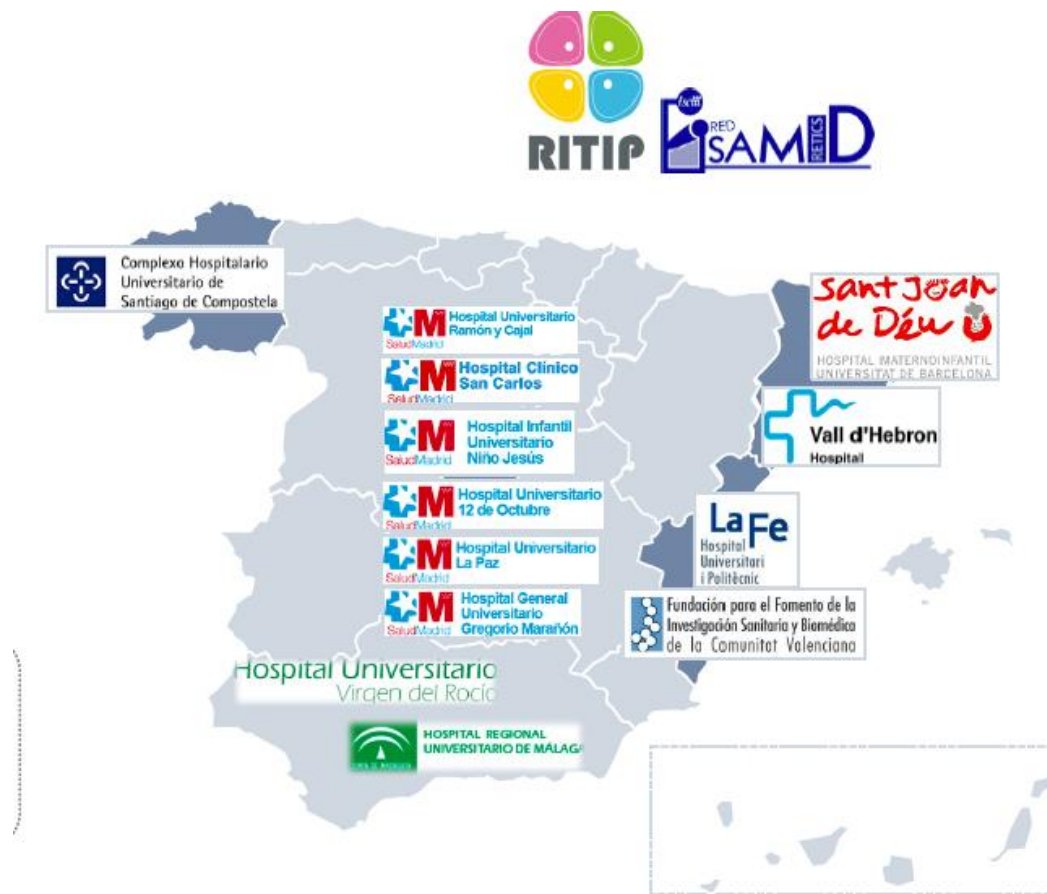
RITIP

isciii RED SAMID RETICS

Complexo Hospitalario Universitario de Santiago de Compostela

SaludMadrid Hospital Universitario Ramón y Cajal

SaludMadrid Hospital Clínico San Carlos

SaludMadrid Hospital Infantil Universitario Niño Jesús

SaludMadrid Hospital Universitario 12 de Octubre

SaludMadrid Hospital Universitario La Paz

SaludMadrid Hospital General Universitario Gregorio Marañón

Hospital Universitario Virgen del Rocío

HOSPITAL REGIONAL UNIVERSITARIO DE MÁLAGA

Sant Joan de Déu HOSPITAL MATERNOINFANTIL UNIVERSITAT DE BARCELONA

Vall d'Hebron Hospital

La Fe Hospital Universitari i Politècnic

Fundación para el Fomento de la Investigación Sanitaria y Biomédica de la Comunitat Valenciana